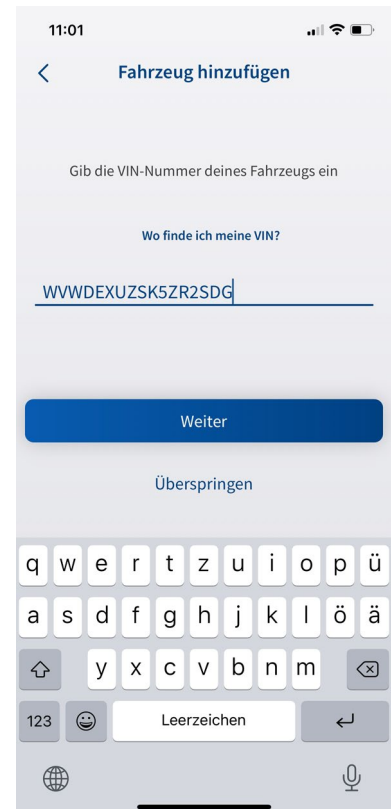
11:01

<

Fahrzeug hinzufügen

Gib die VIN-Nummer deines Fahrzeugs ein

Wo finde ich meine VIN?

WVWDEXUZSK5ZR2SDG

Weiter

Überspringen

q w e r t z u i o p ü
a s d f g h j k l ö ä
y x c v b n m
123
Leerzeichen